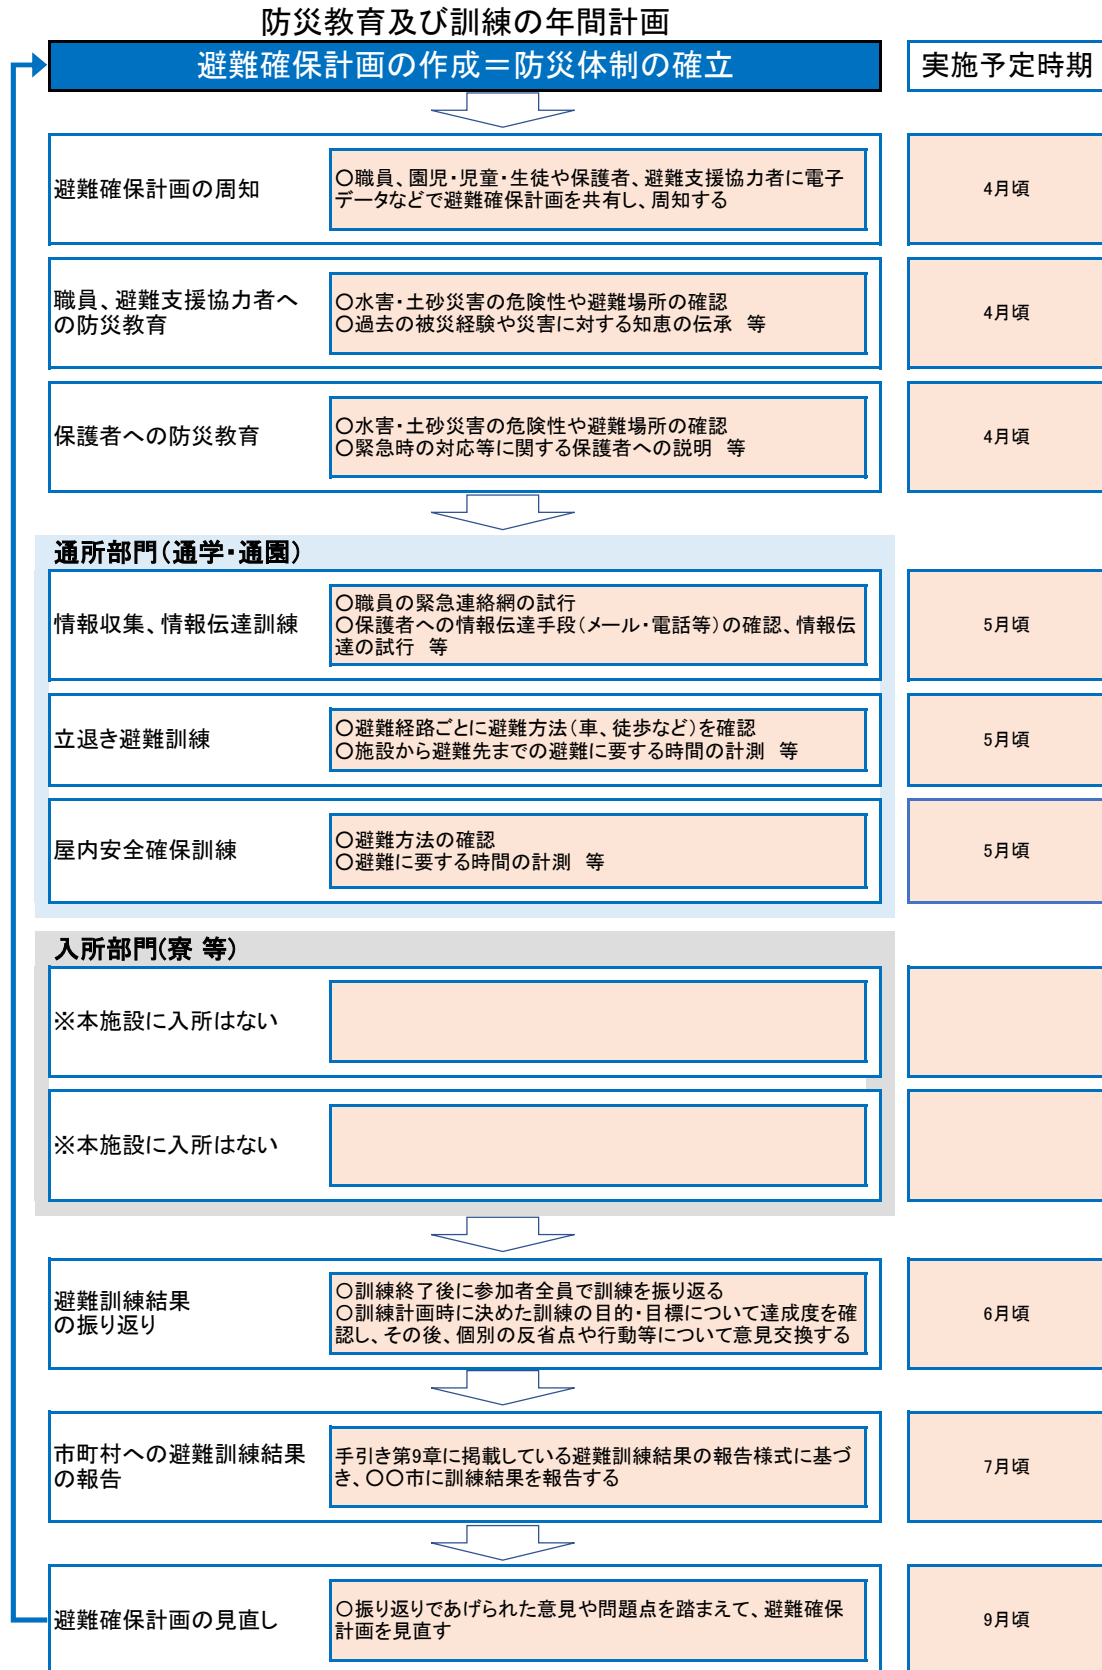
防災教育及び訓練の年間計画

避難確保計画の作成＝防災体制の確立

実施予定時期

避難確保計画の周知

〇職員、園児・児童・生徒や保護者、避難支援協力者に電子データなどで避難確保計画を共有し、周知する

4月頃

職員、避難支援協力者への防災教育

〇水害・土砂災害の危険性や避難場所の確認
〇過去の被災経験や災害に対する知恵の伝承　等

4月頃

保護者への防災教育

〇水害・土砂災害の危険性や避難場所の確認
〇緊急時の対応等に関する保護者への説明　等

4月頃

通所部門（通学・通園）

情報収集、情報伝達訓練

〇職員の緊急連絡網の試行
〇保護者への情報伝達手段（メール・電話等）の確認、情報伝達の試行　等

5月頃

立退き避難訓練

〇避難経路ごとに避難方法（車、徒歩など）を確認
〇施設から避難先までの避難に要する時間の計測　等

5月頃

屋内安全確保訓練

〇避難方法の確認
〇避難に要する時間の計測　等

5月頃

入所部門(寮 等)

※本施設に入所はない

※本施設に入所はない

避難訓練結果の振り返り

〇訓練終了後に参加者全員で訓練を振り返る
〇訓練計画時に決めた訓練の目的・目標について達成度を確認し、その後、個別の反省点や行動等について意見交換する

6月頃

市町村への避難訓練結果の報告

手引き第9章に掲載している避難訓練結果の報告様式に基づき、〇〇市に訓練結果を報告する

7月頃

避難確保計画の見直し

〇振り返りであげられた意見や問題点を踏まえて、避難確保計画を見直す

9月頃